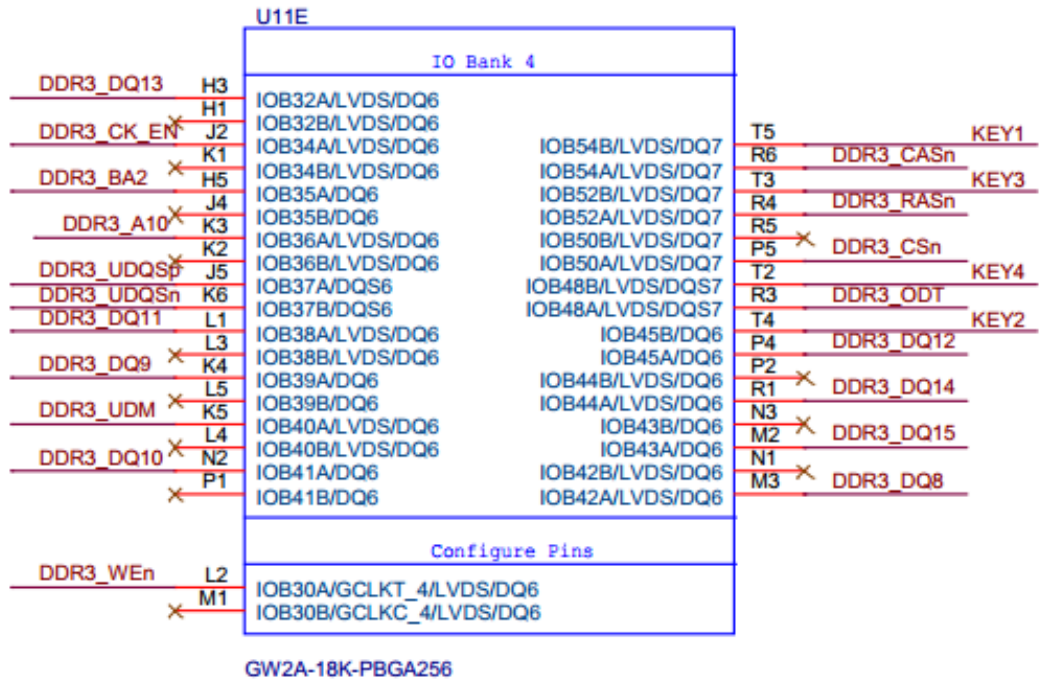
U11E

IO Bank 4

DDR3_DQ13 H3
H1
DDR3_CK_EN J2
K1
DDR3_BA2 H5
J4
DDR3_A10 K3
K2
DDR3_UDQSp J5
DDR3_UDQSn K6
DDR3_DQ11 L1
L3
DDR3_DQ9 K4
L5
DDR3_UDM K5
L4
DDR3_DQ10 N2
P1

IOB32A/LVDS/DQ6
IOB32B/LVDS/DQ6
IOB34A/LVDS/DQ6
IOB34B/LVDS/DQ6
IOB35A/DQ6
IOB35B/DQ6
IOB36A/LVDS/DQ6
IOB36B/LVDS/DQ6
IOB37A/DQS6
IOB37B/DQS6
IOB38A/LVDS/DQ6
IOB38B/LVDS/DQ6
IOB39A/DQ6
IOB39B/DQ6
IOB40A/LVDS/DQ6
IOB40B/LVDS/DQ6
IOB41A/DQ6
IOB41B/DQ6

IOB54B/LVDS/DQ7
IOB54A/LVDS/DQ7
IOB52B/LVDS/DQ7
IOB52A/LVDS/DQ7
IOB50B/LVDS/DQ7
IOB50A/LVDS/DQ7
IOB48B/LVDS/DQS7
IOB48A/LVDS/DQS7
IOB45B/DQ6
IOB45A/DQ6
IOB44B/LVDS/DQ6
IOB44A/LVDS/DQ6
IOB43B/DQ6
IOB43A/DQ6
IOB42B/LVDS/DQ6
IOB42A/LVDS/DQ6

T5 KEY1
R6 DDR3_CASn
T3 KEY3
R4 DDR3_RASn
R5
P5 DDR3_CSn
T2 KEY4
R3 DDR3_ODT
T4 KEY2
P4 DDR3_DQ12
P2
R1 DDR3_DQ14
N3
M2 DDR3_DQ15
N1
M3 DDR3_DQ8

Configure Pins

DDR3_WEn L2
M1
IOB30A/GCLKT_4/LVDS/DQ6
IOB30B/GCLKC_4/LVDS/DQ6

GW2A-18K-PBGA256